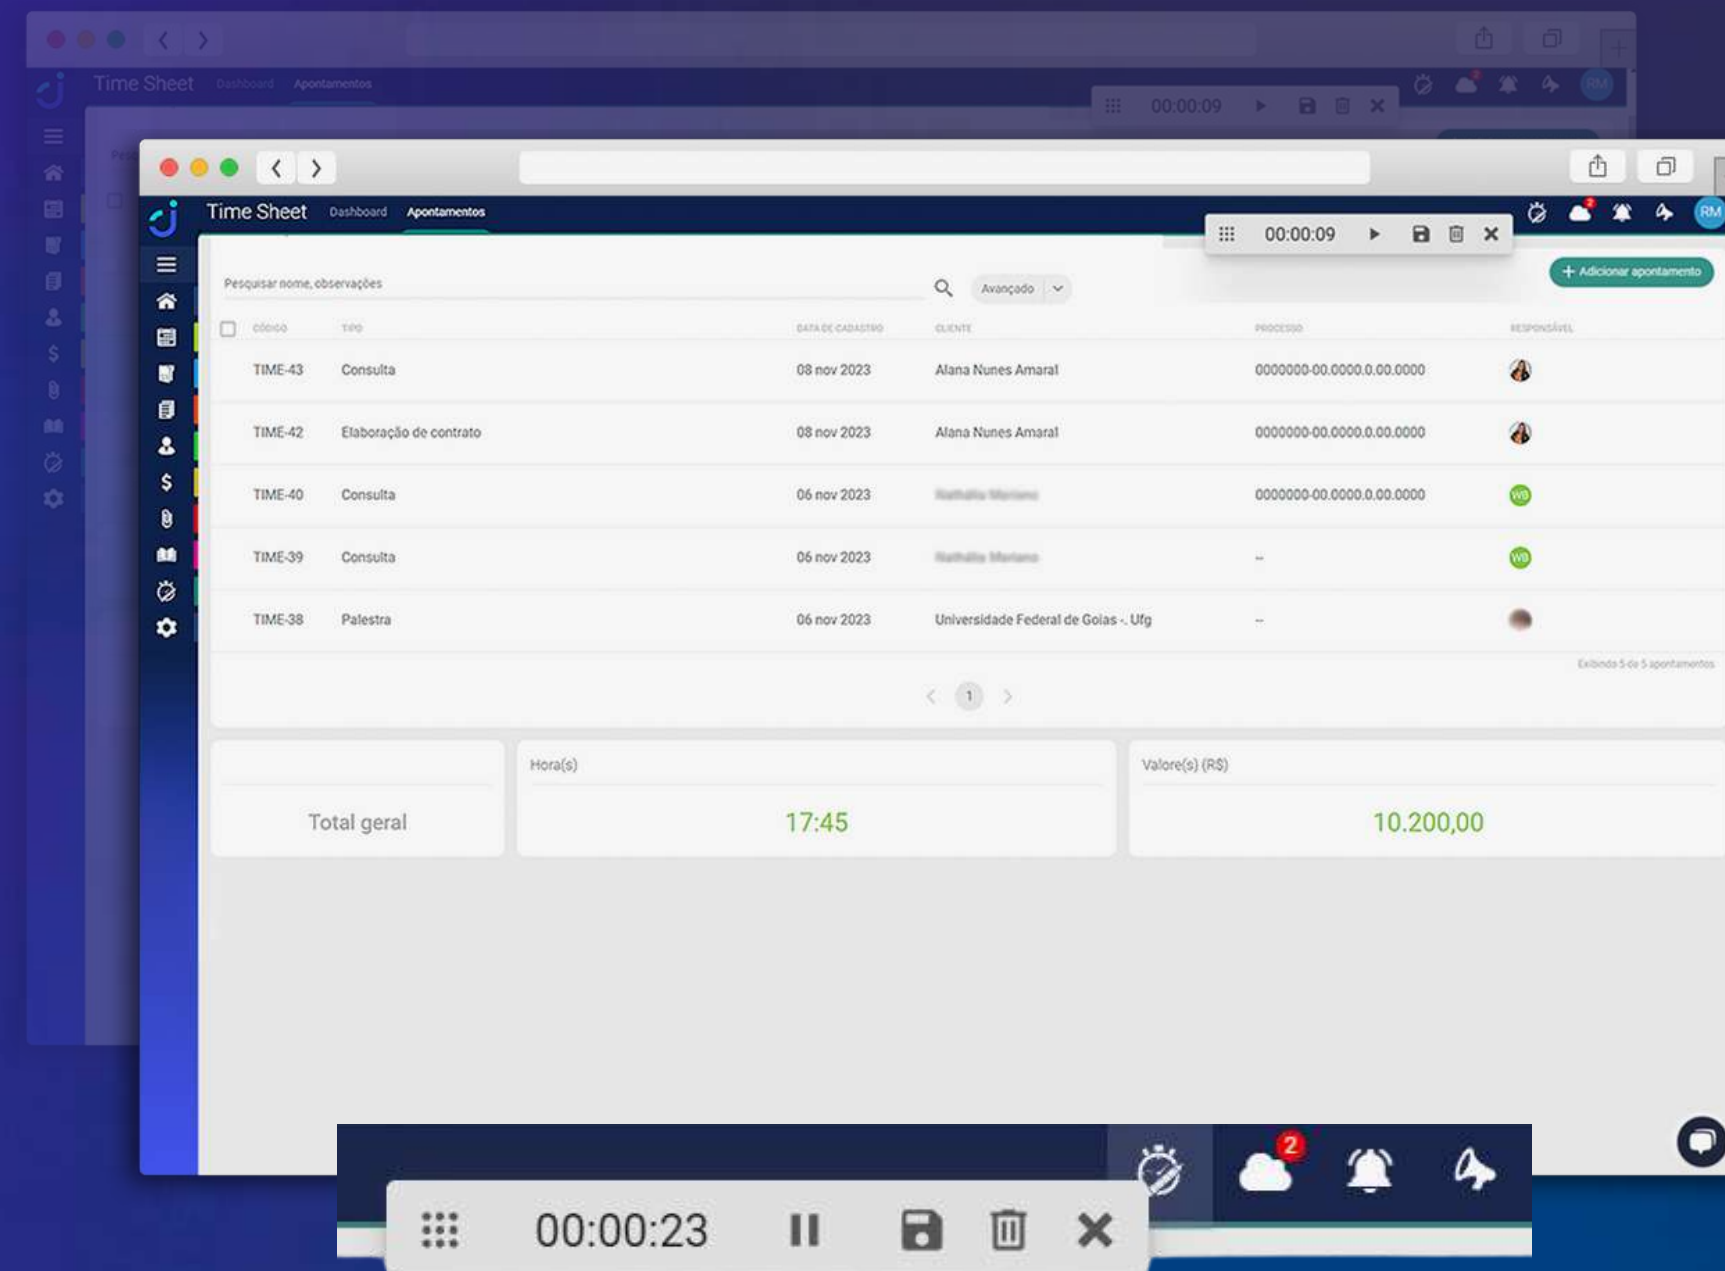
Time Sheet Dashboard Apontamentos

00:00:09

RM

Time Sheet Dashboard Apontamentos

00:00:09

RM

Pesquisar nome, observações

Avançado

+ Adicionar apontamento

| CÓDIGO | TIPO | DATA DE CADASTRO | CLIENTE | PROCESSO | RESPONSÁVEL |
|---|---|---|---|---|---|
| TIME-43 | Consulta | 08 nov 2023 | Alana Nunes Amaral | 0000000-00.0000.0.00.0000 | |
| TIME-42 | Elaboração de contrato | 08 nov 2023 | Alana Nunes Amaral | 0000000-00.0000.0.00.0000 | |
| TIME-40 | Consulta | 06 nov 2023 | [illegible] | 0000000-00.0000.0.00.0000 | WB |
| TIME-39 | Consulta | 06 nov 2023 | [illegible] | -- | WB |
| TIME-38 | Palestra | 06 nov 2023 | Universidade Federal de Goias - Ufg | -- | |

Exibindo 5 de 5 apontamentos

1

Total geral

Hora(s)

17:45

Valore(s) (R$)

10.200,00

2

00:00:23